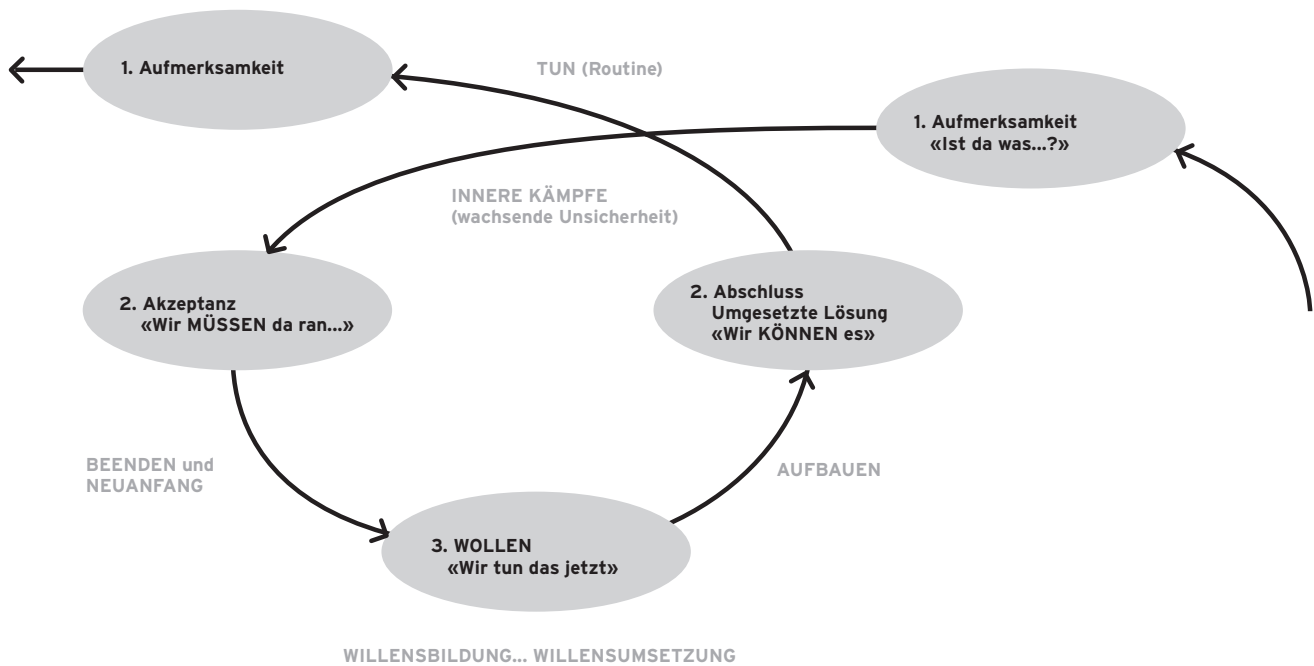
1. Aufmerksamkeit

TUN (Routine)

1. Aufmerksamkeit
«Ist da was...?»

INNERE KÄMPFE
(wachsende Unsicherheit)

2. Akzeptanz
«Wir MÜSSEN da ran...»

2. Abschluss
Umgesetzte Lösung
«Wir KÖNNEN es»

BEENDEN und
NEUANFANG

AUFBAUEN

3. WOLLEN
«Wir tun das jetzt»

WILLENSBILDUNG... WILLENSUMSETZUNG